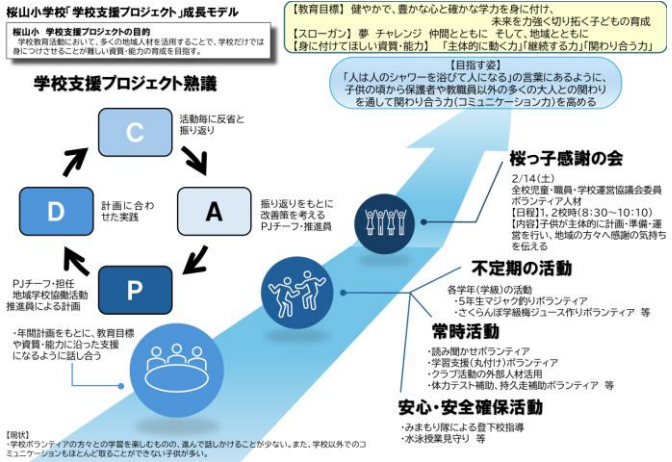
桜山小学校「学校支援プロジェクト」成長モデル

桜山小学校 学校支援プロジェクトの目的
学校教育活動において、多くの地域人材を活用することで、学校だけでは身につけさせることが難しい資質・能力の育成を目指す。

【教育目標】健やかで、豊かな心と確かな学力を身に付け、未来を力強く切り拓く子どもの育成
【スローガン】夢 チャレンジ 仲間とともに そして、地域とともに
【身に付けてほしい資質・能力】「主体的に動く力」「継続する力」「関わり合う力」

【目指す姿】
「人は人のシャワーを浴びて人になる」の言葉にあるように、子供の頃から保護者や教職員以外の多くの大人との関わりを通して関わり合う力(コミュニケーション力)を高める

学校支援プロジェクト熟議

C
活動毎に反省と振り返り

A
振り返りをもとに改善策を考える
PJチーフ・推進員

P
PJチーフ・担任
地域学校協働活動推進員による計画

D
計画に合わせた実践

・年間計画をもとに、教育目標や資質・能力に沿った支援になるように話し合う

桜っ子感謝の会
2/14(土)
全校児童・職員・学校運営協議会委員
ボランティア人材
【日程】1,2校時(8:30〜10:10)
【内容】子供が主体的に計画・準備・運営を行い、地域の方々へ感謝の気持ちを伝える

不定期の活動
各学年(学級)の活動
・5年生マジック釣りボランティア
・さくらんぼ学級梅ジュース作りボランティア 等

常時活動
・読み聞かせボランティア
・学習支援(丸付け)ボランティア
・クラブ活動の外部人材活用
・体力テスト補助、持久走補助ボランティア 等

安心・安全確保活動
・みまもり隊による登下校指導
・水泳授業見守り 等

【現状】
・学校ボランティアの方々との学習を楽しむものの、進んで話しかけることが少ない。また、学校以外でのコミュニケーションもほとんど取ることができない子供が多い。